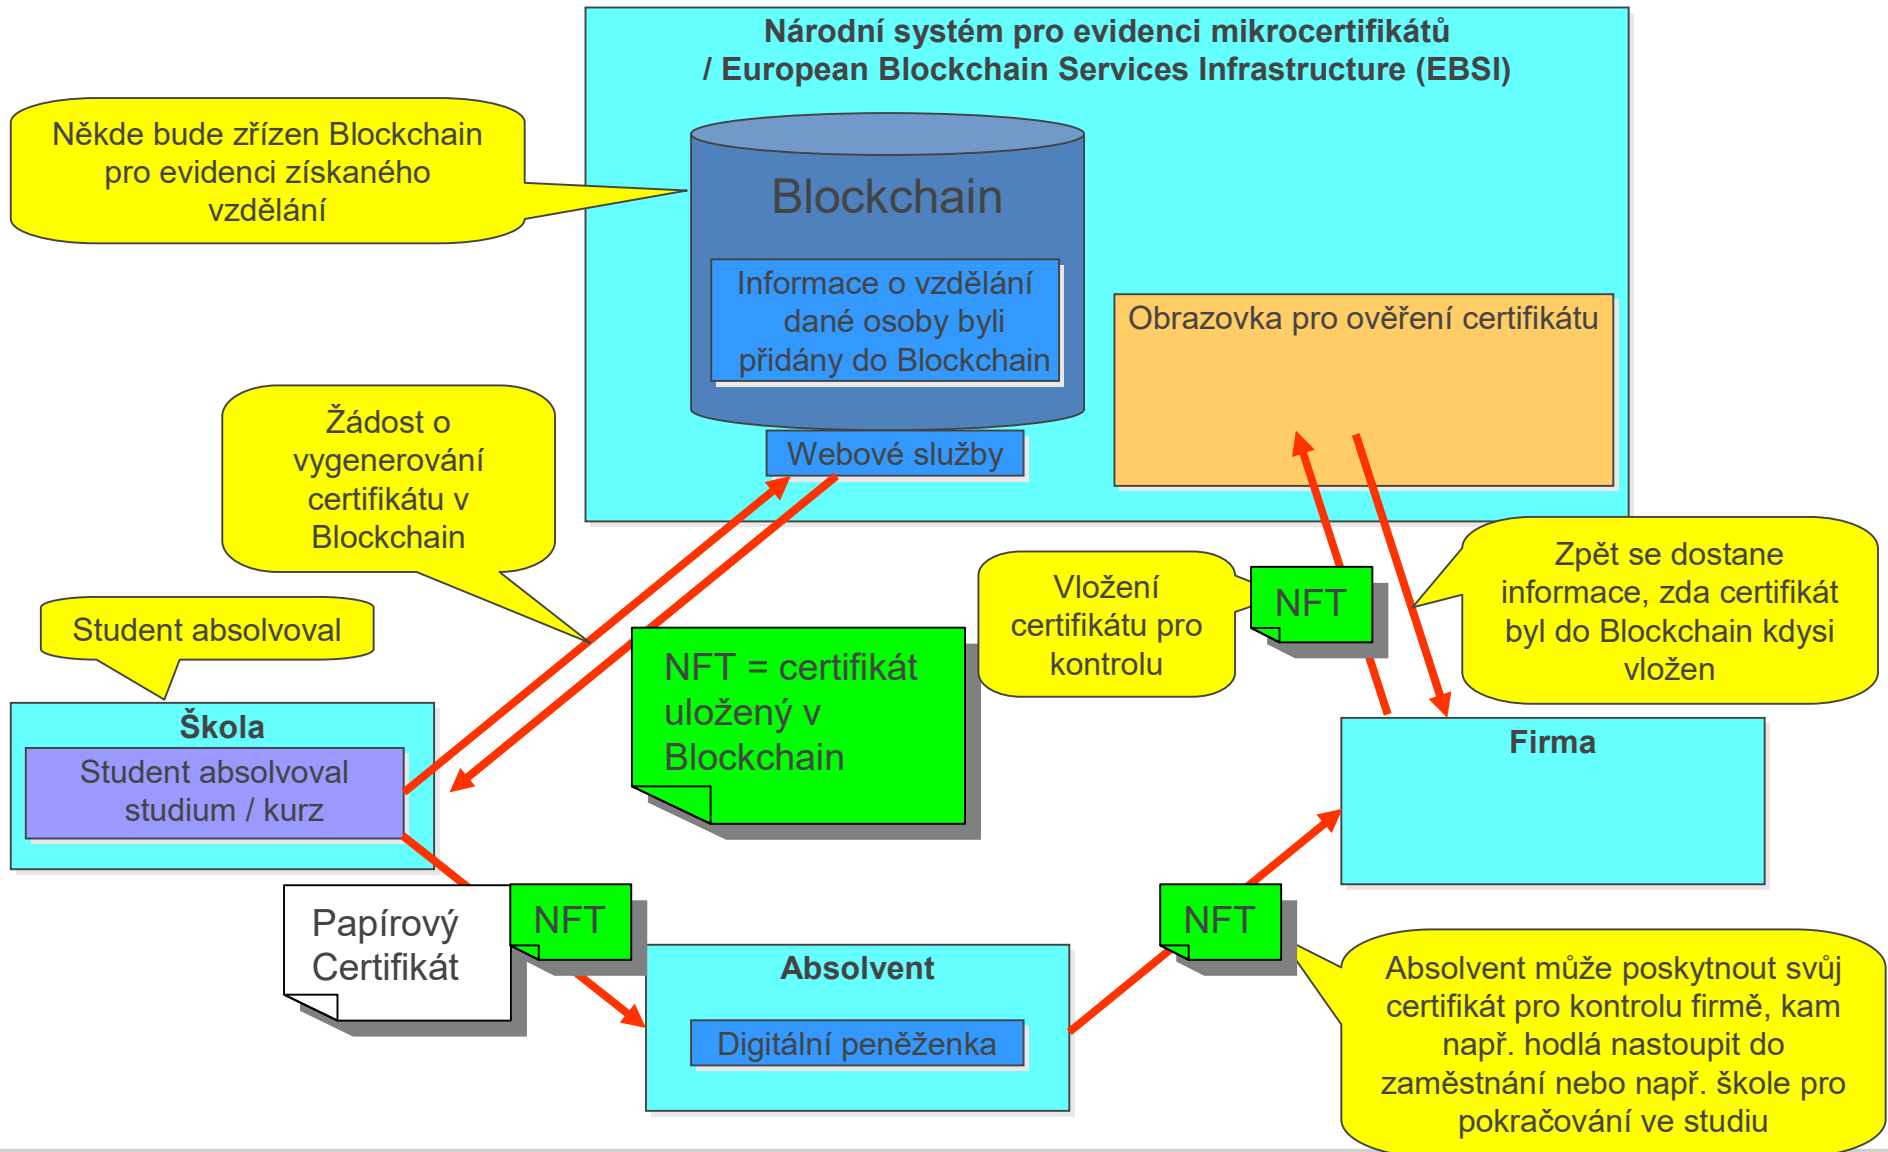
Národní systém pro evidenci mikrocertifikátů
/ European Blockchain Services Infrastructure (EBSI)

Někde bude zřízen Blockchain pro evidenci získaného vzdělání

Blockchain

Informace o vzdělání dané osoby byli přidány do Blockchain

Obrazovka pro ověření certifikátu

Webové služby

Žádost o vygenerování certifikátu v Blockchain

Student absolvoval

Vložení certifikátu pro kontrolu

NFT

Zpět se dostane informace, zda certifikát byl do Blockchain kdysi vložen

NFT = certifikát uložený v Blockchain

Škola

Student absolvoval studium / kurz

Firma

Papírový Certifikát

NFT

NFT

Absolvent

Digitální peněženka

Absolvent může poskytnout svůj certifikát pro kontrolu firmě, kam např. hodlá nastoupit do zaměstnání nebo např. škole pro pokračování ve studiu